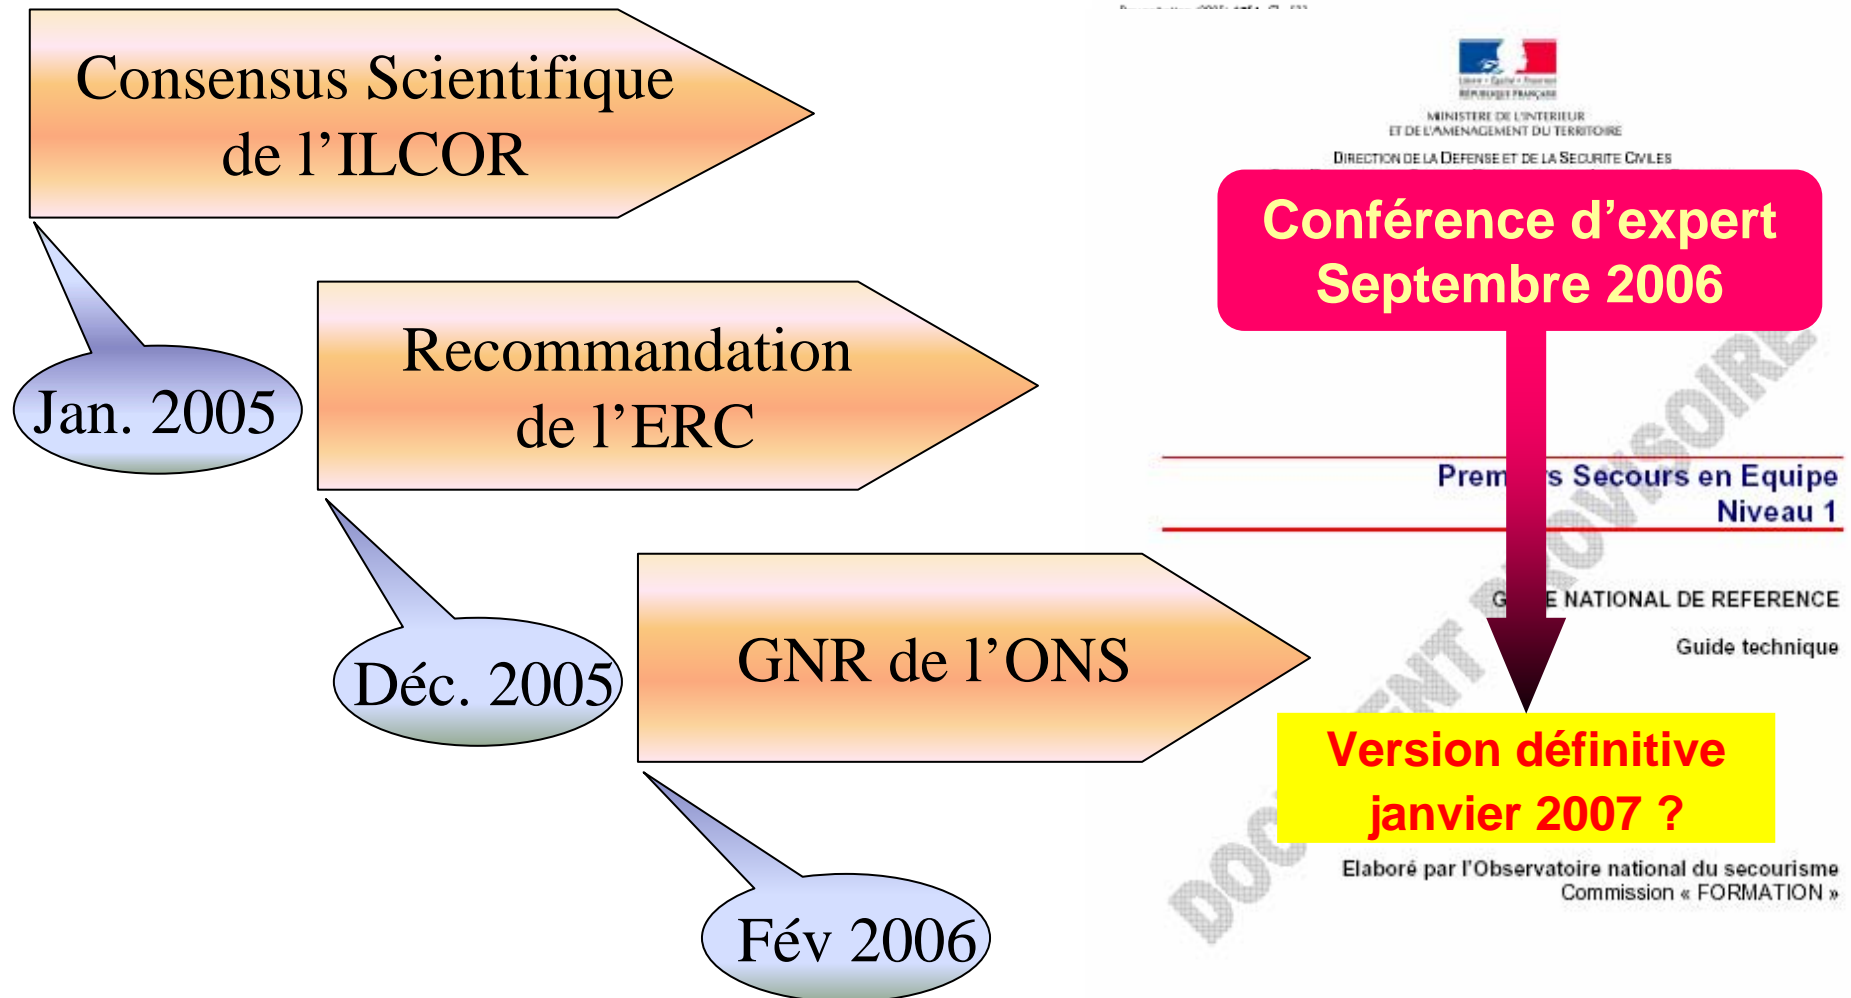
Consensus Scientifique de l’ILCOR

Jan. 2005

Recommandation de l’ERC

Déc. 2005

GNR de l’ONS

Fév 2006

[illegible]

Liberté • Égalité • Fraternité
RÉPUBLIQUE FRANÇAISE

MINISTERE DE L'INTERIEUR
ET DE L'AMENAGEMENT DU TERRITOIRE

DIRECTION DE LA DEFENSE ET DE LA SECURITE CIVILES

Conférence d’expert
Septembre 2006

DOCUMENT PROVISOIRE

Prem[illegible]s Secours en Equipe
Niveau 1

G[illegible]E NATIONAL DE REFERENCE

Guide technique

Version définitive
janvier 2007 ?

Elaboré par l’Observatoire national du secourisme
Commission « FORMATION »